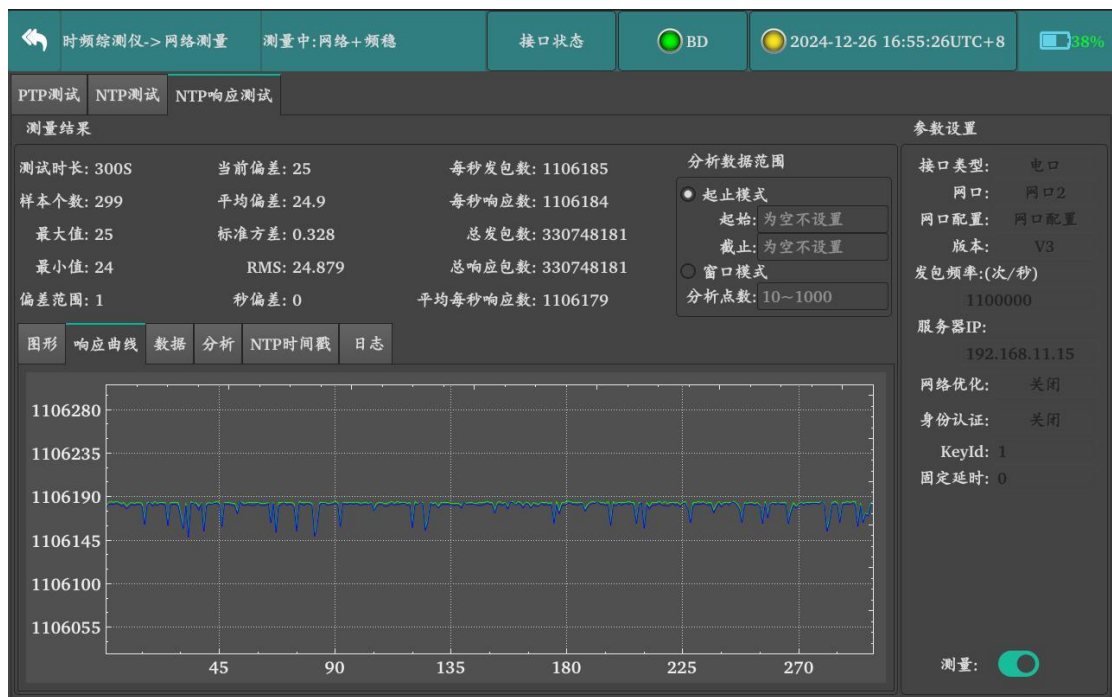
时频综测仪->网络测量 测量中:网络+频稳 接口状态 BD 2024-12-26 16:55:26UTC+8 38%

PTP测试 NTP测试 NTP响应测试

测量结果

测试时长: 300S
样本个数: 299
最大值: 25
最小值: 24
偏差范围: 1

当前偏差: 25
平均偏差: 24.9
标准方差: 0.328
RMS: 24.879
秒偏差: 0

每秒发包数: 1106185
每秒响应数: 1106184
总发包数: 330748181
总响应包数: 330748181
平均每秒响应数: 1106179

分析数据范围
起止模式
起始: 为空不设置
截止: 为空不设置
窗口模式
分析点数: 10~1000

图形 响应曲线 数据 分析 NTP时间戳 日志

1106280
1106235
1106190
1106145
1106100
1106055

45 90 135 180 225 270

参数设置
接口类型: 电口
网口: 网口2
网口配置: 网口配置
版本: V3
发包频率:(次/秒)
1100000
服务器IP:
192.168.11.15
网络优化: 关闭
身份认证: 关闭
KeyId: 1
固定延时: 0

测量: